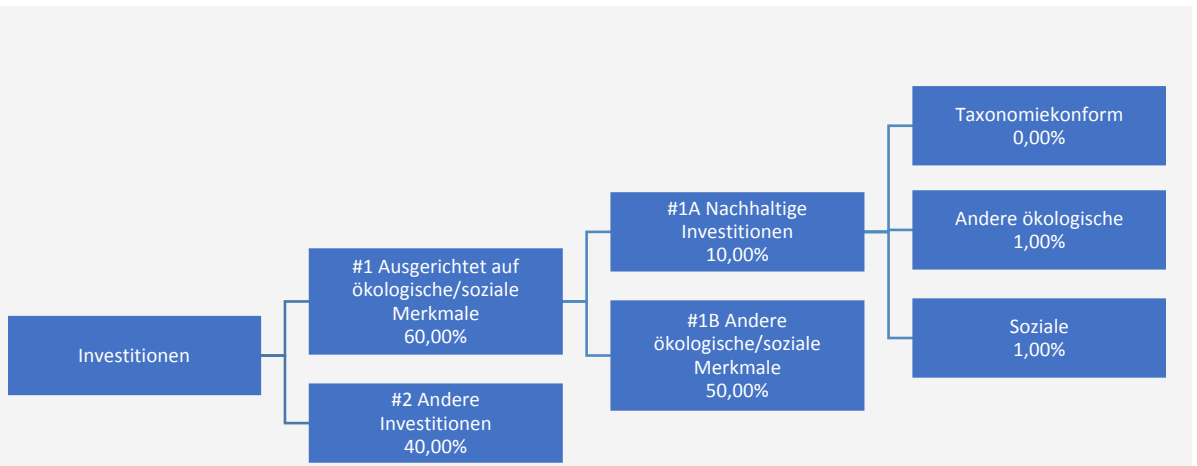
Investitionen

#1 Ausgerichtet auf ökologische/soziale Merkmale
60,00%

#2 Andere Investitionen
40,00%

#1A Nachhaltige Investitionen
10,00%

#1B Andere ökologische/soziale Merkmale
50,00%

Taxonomiekonform
0,00%

Andere ökologische
1,00%

Soziale
1,00%